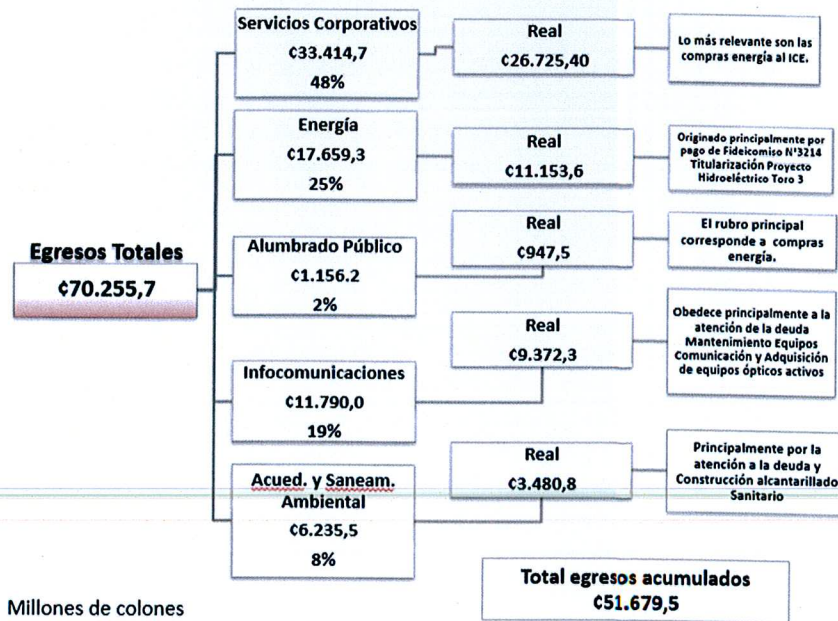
Egresos Totales
¢70.255,7

Servicios Corporativos
¢33.414,7
48%

Real
¢26.725,40

Lo más relevante son las compras energía al ICE.

Energía
¢17.659,3
25%

Real
¢11.153,6

Originado principalmente por pago de Fideicomiso N°3214 Titularización Proyecto Hidroeléctrico Toro 3

Alumbrado Público
¢1.156.2
2%

Real
¢947,5

El rubro principal corresponde a compras energía.

Infocomunicaciones
¢11.790,0
19%

Real
¢9.372,3

Obedece principalmente a la atención de la deuda Mantenimiento Equipos Comunicación y Adquisición de equipos ópticos activos

Acued. y Saneam. Ambiental
¢6.235,5
8%

Real
¢3.480,8

Principalmente por la atención a la deuda y Construcción alcantarillado Sanitario

Total egresos acumulados
¢51.679,5

Millones de colones